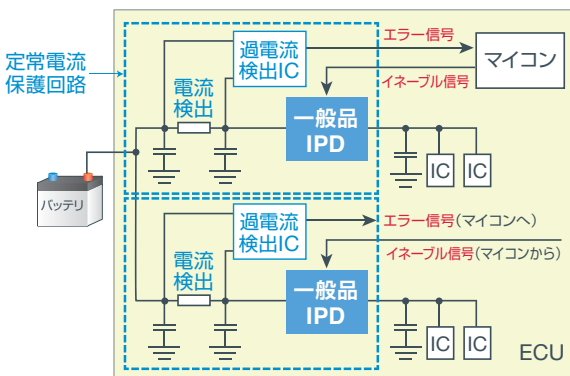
定常電流保護回路

過電流検出IC

エラー信号

マイコン

イネーブル信号

電流検出

一般品IPD

IC

IC

バッテリ

過電流検出IC

エラー信号(マイコンへ)

イネーブル信号(マイコンから)

電流検出

一般品IPD

IC

IC

ECU